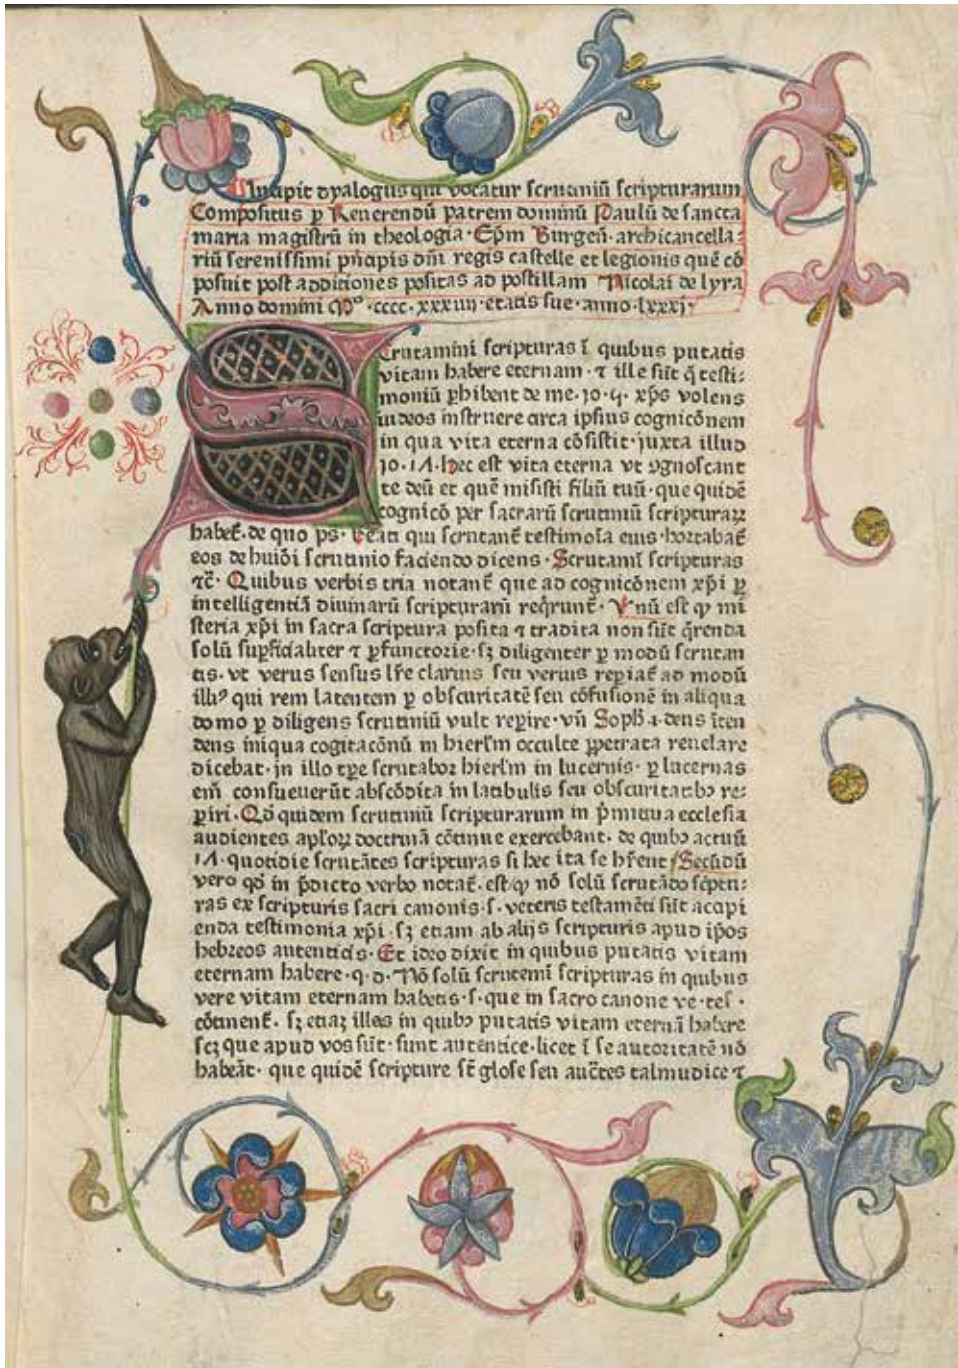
Incipit dyalogus qui vocatur scrutiniū scripturarum. Compositus p Reuerendū patrem dominū Paulū de sancta maria magistrū in theologia · Epm Burgeñ · archicancellariū serenissimi pn̄cipis dn̄i regis castelle et legionis quē cō posuit post additiones positas ad postillam Nicolai de lyra Anno domini M° · cccc · xxxiij · etatis sue · anno · lxxxj ·

Scrutamini scripturas i quibus putatis vitam habere eternam · ꝛ ille sūt q̄ testimoniū ꝑhibent de me · jo · 4 · xp̄s volens iudeos instruere circa ipsius cognicōnem in qua vita eterna cōsistit · juxta illud jo · 1A · hec est vita eterna vt cognoscant te deū et quē misisti filiū tuū · que quidē cognicō per sacrarū scrutiniū scripturaꝝ habeť · de quo ps · Beati qui scrutanť testimonia eius · hortabať eos de huiōi scrutinio faciendo dicens · Scrutamini scripturas ꝛc · Quibus verbis tria notanť que ad cognicōnem xp̄i ꝑ intelligentiā diuinarū scripturarū requirunť · Vnū est q̄ misteria xp̄i in sacra scriptura posita ꝛ tradita non sūt querenda solū supficialiter ꝛ ꝑfunctorie · s; diligenter p modū scrutantis · vt verus sensus lr̄e clarius seu verius repiať ad modū illi⁹ qui rem latentem p obscuritatē seu cōfusionē in aliqua domo p diligens scrutiniū vult repire · vñ Soph · 4 · deus iten deus iniqua cogitacōnū in hierl'm occulte ꝑpetrata reuelare dicebat · jn illo tp̄e scrutaboꝛ hierl'm in lucernis · p lucernas eni cōsueuerūt abscōdita in latibulis seu obscuritatib⁹ reperiri · Qđ quidem scrutiniū scripturarum in p̄mitiua ecclesia audientes aplo̅ꝝ doctrinā cōtinue exercebant · de quib⁹ actuū 1A · quotidie scrutātes scripturas si hec ita se hr̄ent · Secūdū vero qđ in p̄dicto verbo notať · est q̄ nō solū scrutādo scripturas ex scripturis sacri canonis · s · veteris testamēti sūt acapienda testimonia xp̄i · s; etiam ab alijs scripturis apud ipos hebreos autenticis · Et ideo dixit in quibus putatis vitam eternam habere · q · d · Nō solū scrutemini scripturas in quibus vere vitam eternam habetis · s · que in sacro canone vē · tes · cōtinenť · s; etiaȝ illas in quib⁹ putatis vitam eternā habere scȝ que apud vos sūt · sunt autentice · licet i se autoritatē nō habeāt · que quidē scripture sūt glose seu auctes talmudice ꝛ